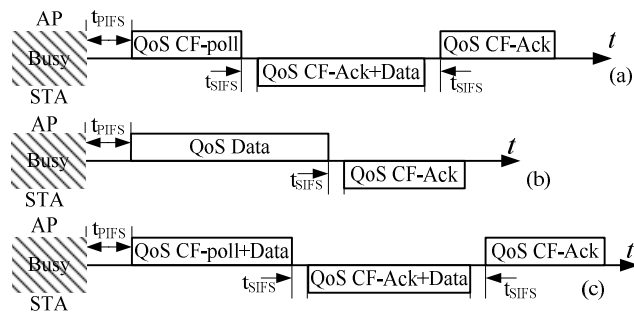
AP
$t_{PIFS}$
QoS CF-poll
QoS CF-Ack
$t$
Busy
$t_{SIFS}$
QoS CF-Ack+Data
$t_{SIFS}$
(a)
STA

AP
$t_{PIFS}$
QoS Data
$t$
Busy
$t_{SIFS}$
QoS CF-Ack
(b)
STA

AP
$t_{PIFS}$
QoS CF-poll+Data
QoS CF-Ack
$t$
Busy
$t_{SIFS}$
QoS CF-Ack+Data
$t_{SIFS}$
(c)
STA